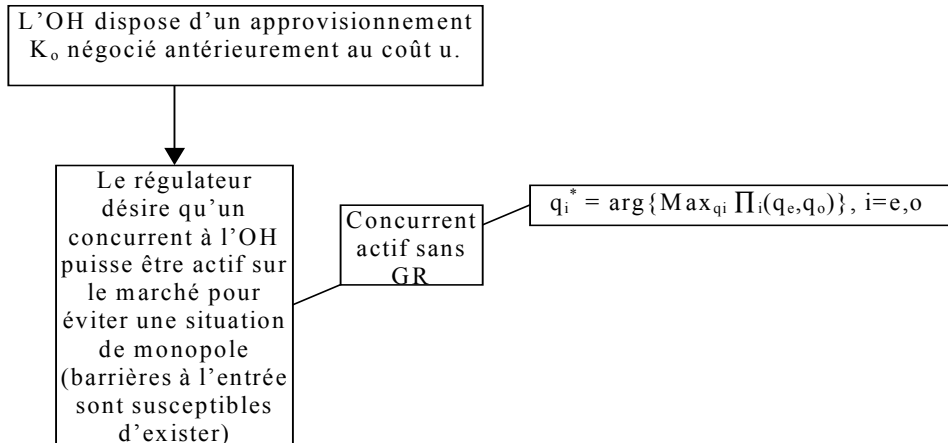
L’OH dispose d’un approvisionnement $K_o$ négocié antérieurement au coût u.

Le régulateur désire qu’un concurrent à l’OH puisse être actif sur le marché pour éviter une situation de monopole (barrières à l’entrée sont susceptibles d’exister)

Concurrent actif sans GR

$q_i^* = \arg\{Max_{q_i} \prod_i(q_e,q_o)\}$, i=e,o